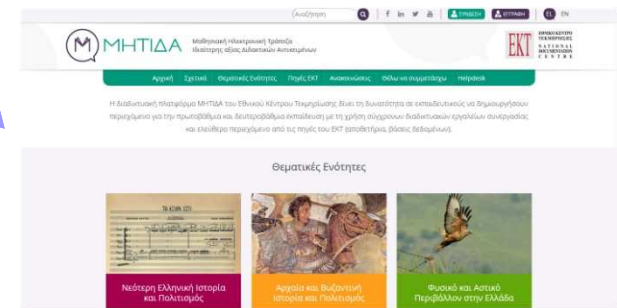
Αναζήτηση

ΕΙΣΟΔΟΣ ΕΓΓΡΑΦΗ EL EN

ΜΗΤΙΔΑ

Μαθησιακή Ηλεκτρονική Τράπεζα Εκπαιδευτικών Αντικειμένων

ΕΚΤ

ΕΘΝΙΚΟ ΚΕΝΤΡΟ ΤΕΚΜΗΡΙΩΣΗΣ NATIONAL DOCUMENTATION CENTRE

Αρχική Σχετικά Θεματικές Ενότητες Πηγές ΕΚΤ Ανακοινώσεις Θέλω να συμμετάσχω Helpdesk

Η Διαδικτυακή πλατφόρμα ΜΗΤΙΔΑ του Εθνικού Κέντρου Τεκμηρίωσης δίνει τη δυνατότητα σε εκπαιδευτικούς να δημιουργήσουν περιεχόμενο για την πρωτοβάθμια και δευτεροβάθμια εκπαίδευση με τη χρήση σύγχρονων διαδικτυακών εργαλείων συνεργασίας και ελεύθερο περιεχόμενο από τις πηγές του ΕΚΤ (αποθετήρια, βάσεις δεδομένων).

Θεματικές Ενότητες

Νεότερη Ελληνική Ιστορία και Πολιτισμός

Αρχαία και Βυζαντινή Ιστορία και Πολιτισμός

Φυσικό και Αστικό Περιβάλλον στην Ελλάδα